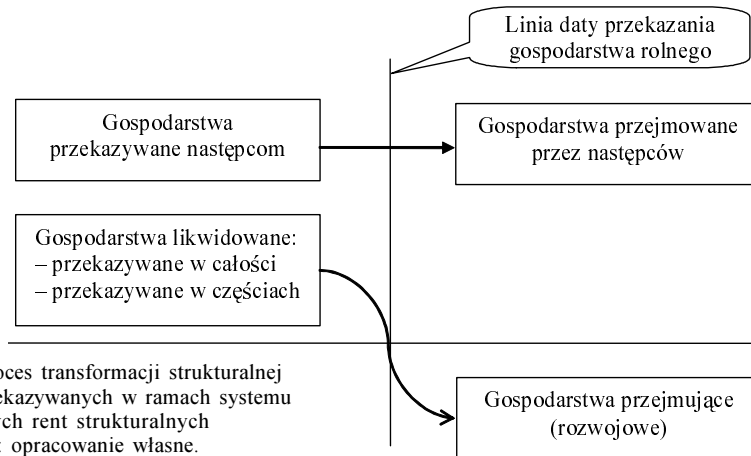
Linia daty przekazania gospodarstwa rolnego

Gospodarstwa przekazywane następcom

Gospodarstwa przejmowane przez następców

Gospodarstwa likwidowane:
– przekazywane w całości
– przekazywane w częściach

Gospodarstwa przejmujące (rozwojowe)

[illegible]oces transformacji strukturalnej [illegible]ekazywanych w ramach systemu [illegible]ch rent strukturalnych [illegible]: opracowanie własne.